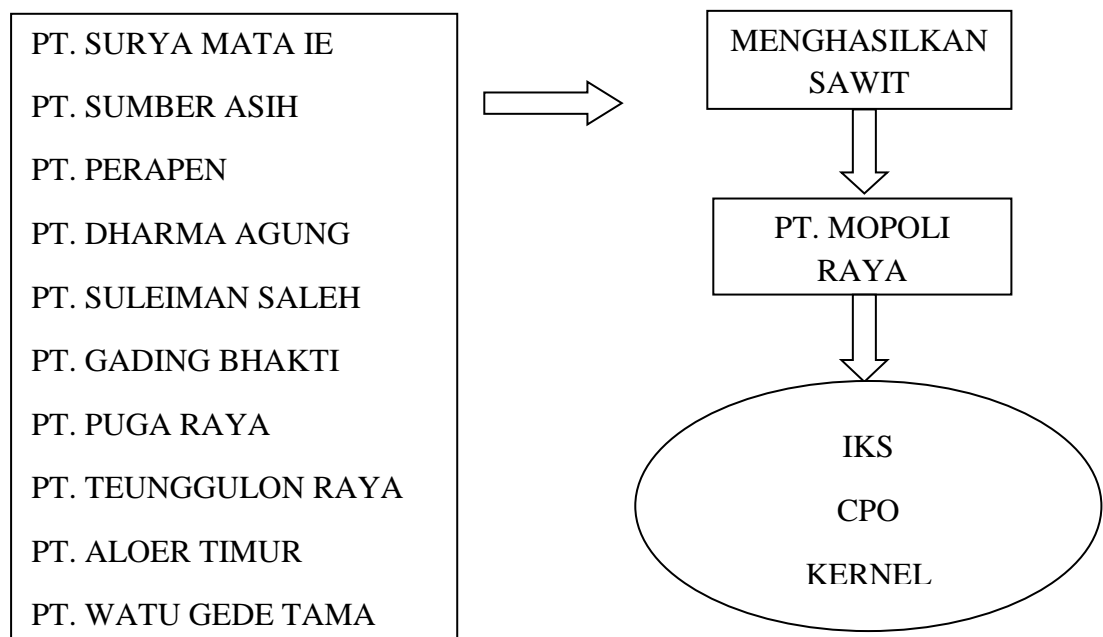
PT. SURYA MATA IE

PT. SUMBER ASIH

PT. PERAPEN

PT. DHARMA AGUNG

PT. SULEIMAN SALEH

PT. GADING BHAKTI

PT. PUGA RAYA

PT. TEUNGGULON RAYA

PT. ALOER TIMUR

PT. WATU GEDE TAMA

MENGHASILKAN SAWIT

PT. MOPOLI RAYA

IKS

CPO

KERNEL